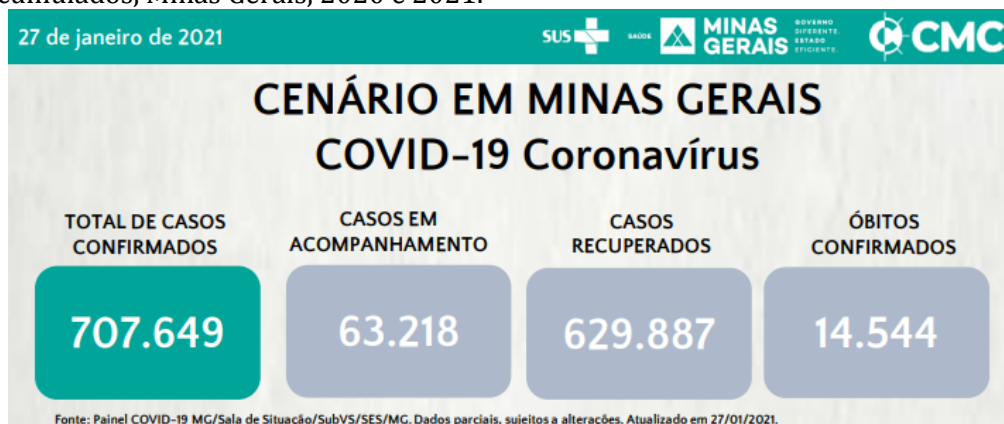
acumulados, Minas Gerais, 2020 e 2021.

27 de janeiro de 2021

SUS SAÚDE MINAS GERAIS GOVERNO DIFERENTE. ESTADO EFICIENTE.

CMC

CENÁRIO EM MINAS GERAIS
COVID-19 Coronavírus

| TOTAL DE CASOS CONFIRMADOS | CASOS EM ACOMPANHAMENTO | CASOS RECUPERADOS | ÓBITOS CONFIRMADOS |
|---|---|---|---|
| 707.649 | 63.218 | 629.887 | 14.544 |

Fonte: Painel COVID-19 MG/Sala de Situação/SubVS/SES/MG. Dados parciais, sujeitos a alterações. Atualizado em 27/01/2021.